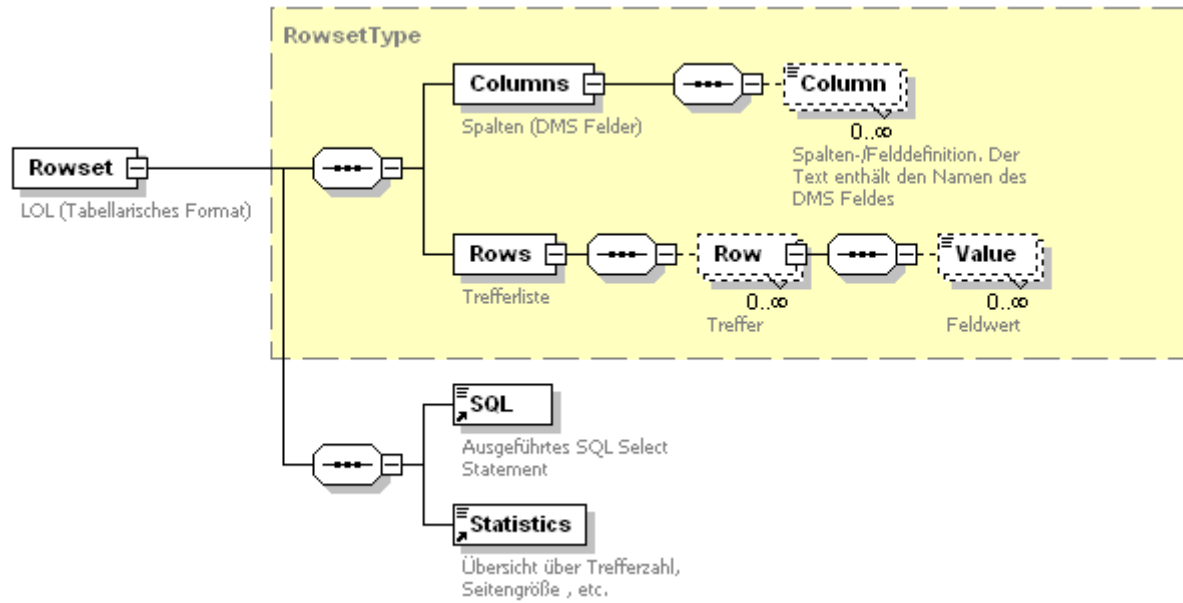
RowsetType

Rowset

LOL (Tabellarisches Format)

Columns

Spalten (DMS Felder)

Column

0..∞

Spalten-/Felddefinition. Der Text enthält den Namen des DMS Feldes

Rows

Trefferliste

Row

0..∞

Treffer

Value

0..∞

Feldwert

SQL

Ausgeführtes SQL Select Statement

Statistics

Übersicht über Trefferzahl, Seitengröße , etc.